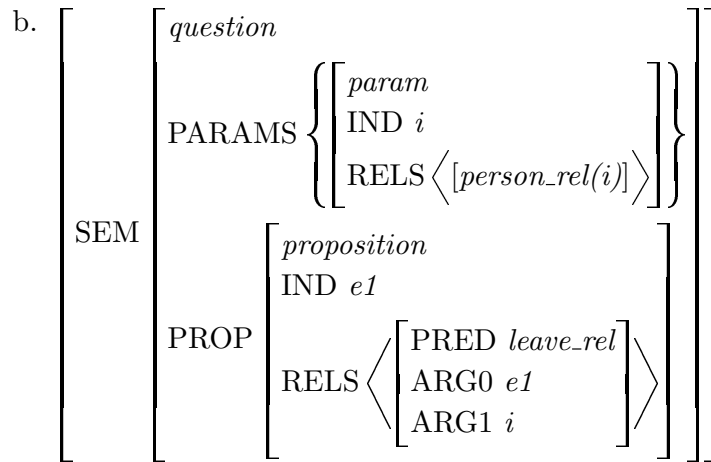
b. $\left[\text{SEM}\left[\begin{array}{l}\textit{question}\\ \text{PARAMS}\left\{\left[\begin{array}{l}\textit{param}\\ \text{IND } i\\ \text{RELS}\left\langle[\textit{person\_rel(i)}]\right\rangle\end{array}\right]\right\}\\ \text{PROP}\left[\begin{array}{l}\textit{proposition}\\ \text{IND } \textit{e1}\\ \text{RELS}\left\langle\left[\begin{array}{l}\text{PRED } \textit{leave\_rel}\\ \text{ARG0 } \textit{e1}\\ \text{ARG1 } i\end{array}\right]\right\rangle\end{array}\right]\end{array}\right]\right]$